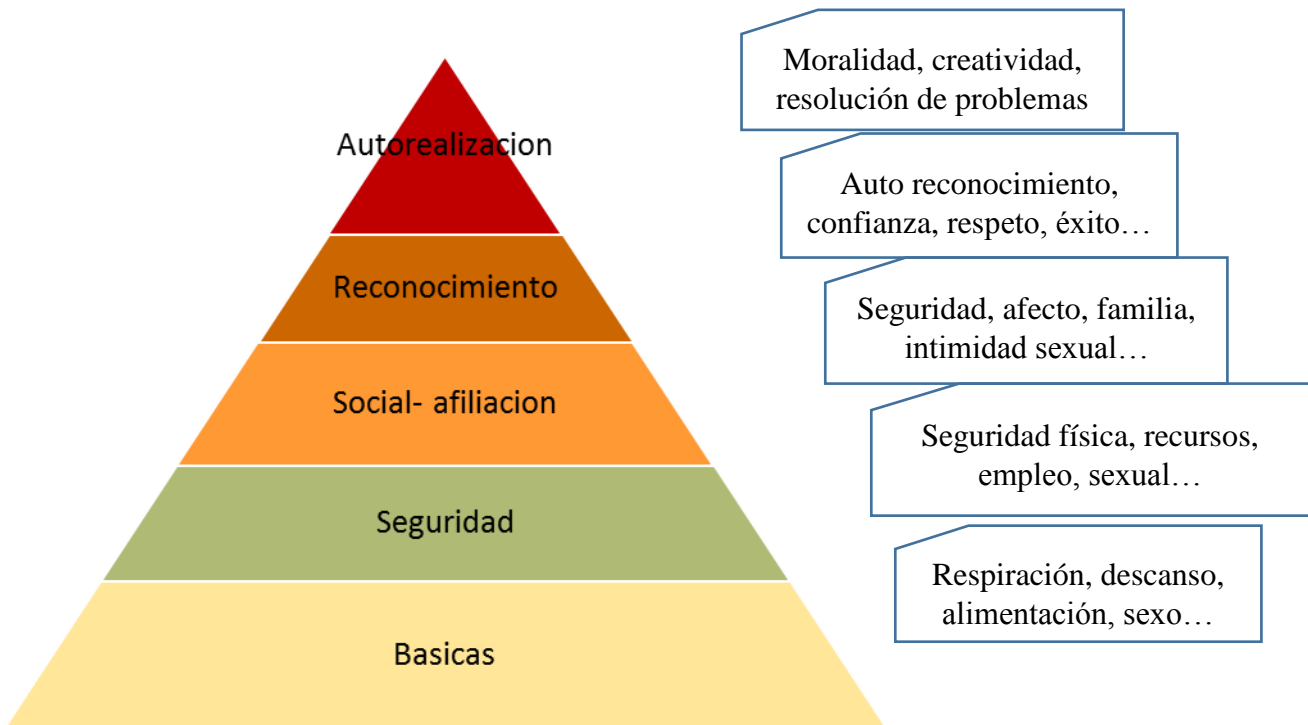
Autorealizacion

Reconocimiento

Social- afiliacion

Seguridad

Basicas

Moralidad, creatividad, resolución de problemas

Auto reconocimiento, confianza, respeto, éxito…

Seguridad, afecto, familia, intimidad sexual…

Seguridad física, recursos, empleo, sexual…

Respiración, descanso, alimentación, sexo…